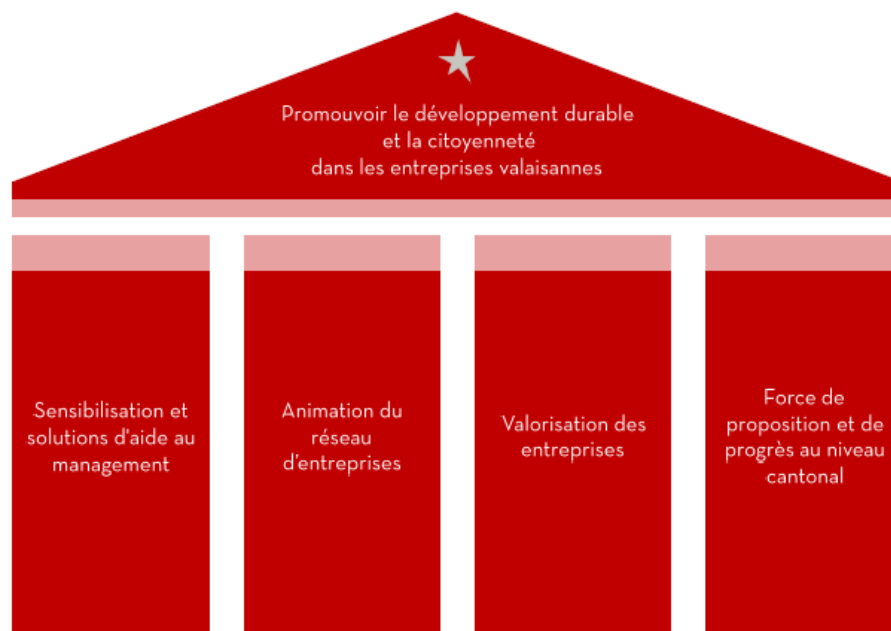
Promouvoir le développement durable et la citoyenneté dans les entreprises valaisannes

Sensibilisation et solutions d'aide au management

Animation du réseau d'entreprises

Valorisation des entreprises

Force de proposition et de progrès au niveau cantonal